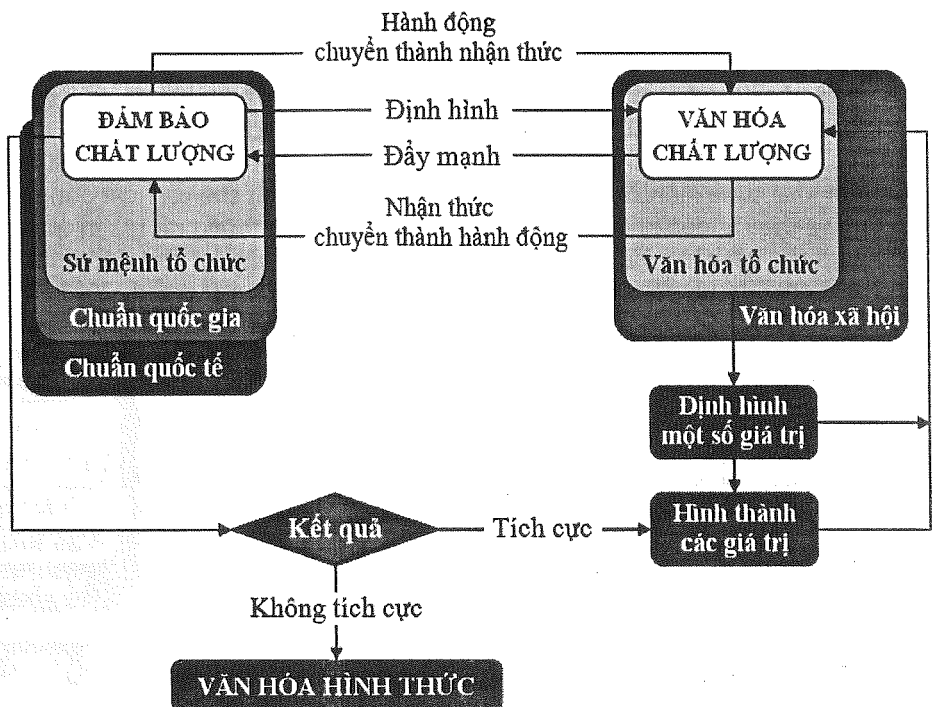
Hành động chuyển thành nhận thức

ĐẢM BẢO CHẤT LƯỢNG

Định hình

Đẩy mạnh

VĂN HÓA CHẤT LƯỢNG

Nhận thức chuyển thành hành động

Sứ mệnh tổ chức

Văn hóa tổ chức

Chuẩn quốc gia

Văn hóa xã hội

Chuẩn quốc tế

Định hình một số giá trị

Kết quả

Tích cực

Hình thành các giá trị

Không tích cực

VĂN HÓA HÌNH THỨC